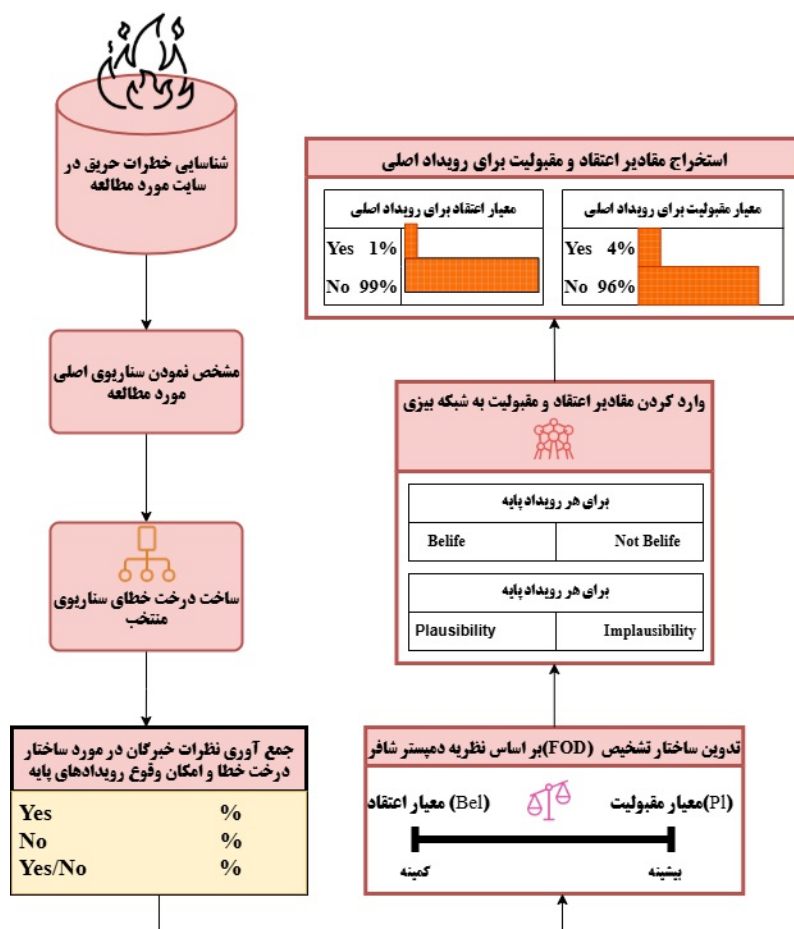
شناسایی خطرات حریق در سایت مورد مطالعه

مشخص نمودن سناریوی اصلی مورد مطالعه

ساخت درخت خطای سناریوی منتخب

جمع آوری نظرات خبرگان در مورد ساختار درخت خطا و امکان وقوع رویدادهای پایه

Yes %
No %
Yes/No %

استخراج مقادیر اعتقاد و مقبولیت برای رویداد اصلی

معیار اعتقاد برای رویداد اصلی
Yes 1%
No 99%

معیار مقبولیت برای رویداد اصلی
Yes 4%
No 96%

وارد کردن مقادیر اعتقاد و مقبولیت به شبکه بیزی

برای هر رویداد پایه

| Belife | Not Belife |
|---|---|

برای هر رویداد پایه

| Plausibility | Implausibility |
|---|---|

تدوین ساختار تشخیص (FOD) بر اساس نظریه دمپستر شافر

(Bel) معیار اعتقاد
(Pl) معیار مقبولیت
کمینه
بیشینه